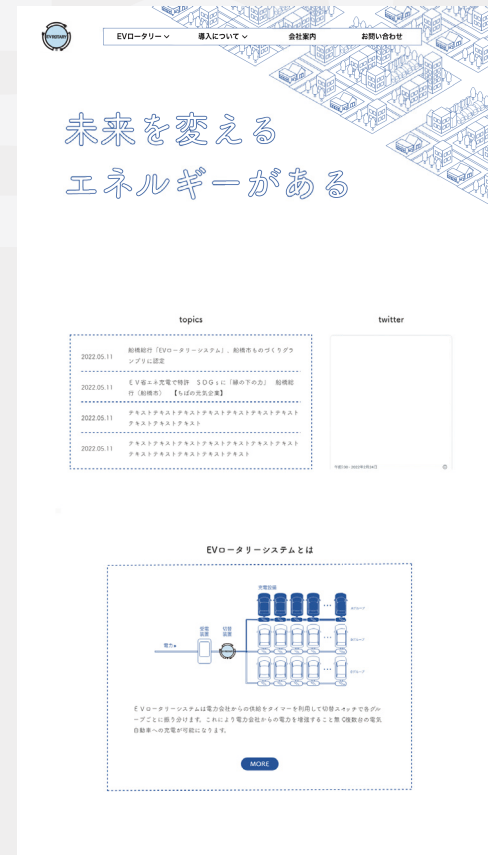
EV ROTARY

EVロータリー ∨　導入について ∨　会社案内　お問い合わせ

未来を変える
エネルギーがある

topics

2022.05.11　船橋総行「EVロータリーシステム」、船橋市ものづくりグランプリに認定

2022.05.11　ＥＶ省ネ充電で特許　ＳＤＧｓに「縁の下の力」　船橋総行（船橋市）　【ちばの元気企業】

2022.05.11　テキストテキストテキストテキストテキストテキストテキストテキストテキスト

2022.05.11　テキストテキストテキストテキストテキストテキストテキストテキストテキスト

twitter

EVロータリーシステムとは

充電設備

電力

受電設備

切替装置

Aグループ

Bグループ

Cグループ

ＥＶロータリーシステムは電力会社からの供給をタイマーを利用して切替スイッチで各グループごとに振り分けます。これにより電力会社からの電力を増強すること無く複数台の電気自動車への充電が可能になります。

MORE